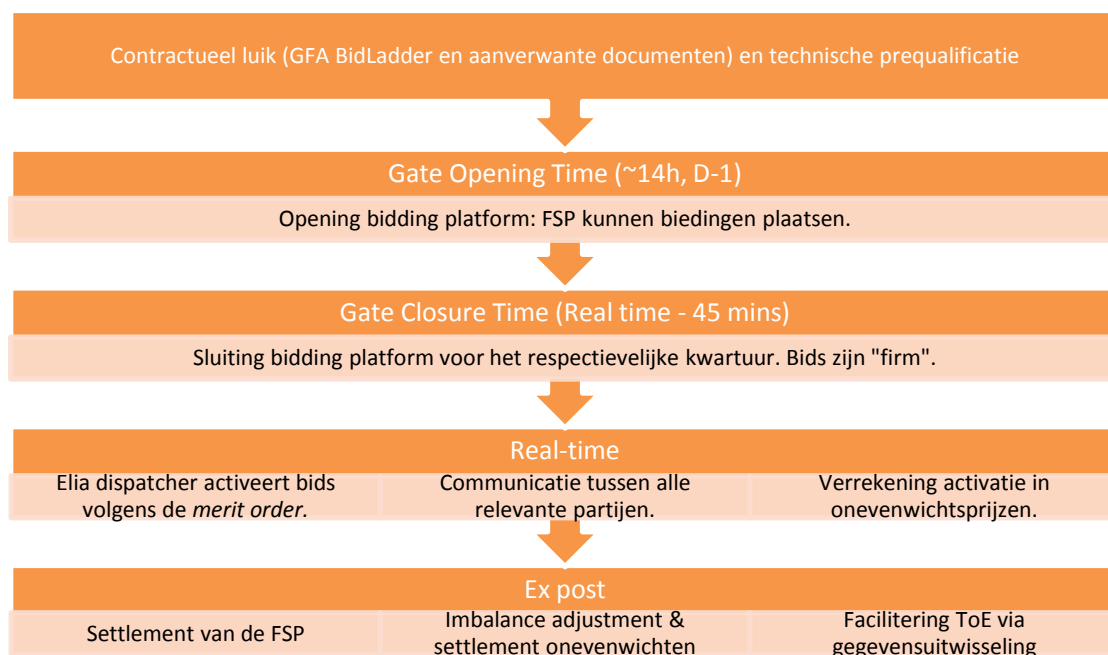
Contractueel luik (GFA BidLadder en aanverwante documenten) en technische prequalificatie

Gate Opening Time (~14h, D-1)

Opening bidding platform: FSP kunnen biedingen plaatsen.

Gate Closure Time (Real time - 45 mins)

Sluiting bidding platform voor het respectievelijke kwartuur. Bids zijn "firm".

Real-time

Elia dispatcher activeert bids volgens de *merit order*.

Communicatie tussen alle relevante partijen.

Verrekening activatie in onevenwichtsprijzen.

Ex post

Settlement van de FSP

Imbalance adjustment & settlement onevenwichten

Facilitering ToE via gegevensuitwisseling